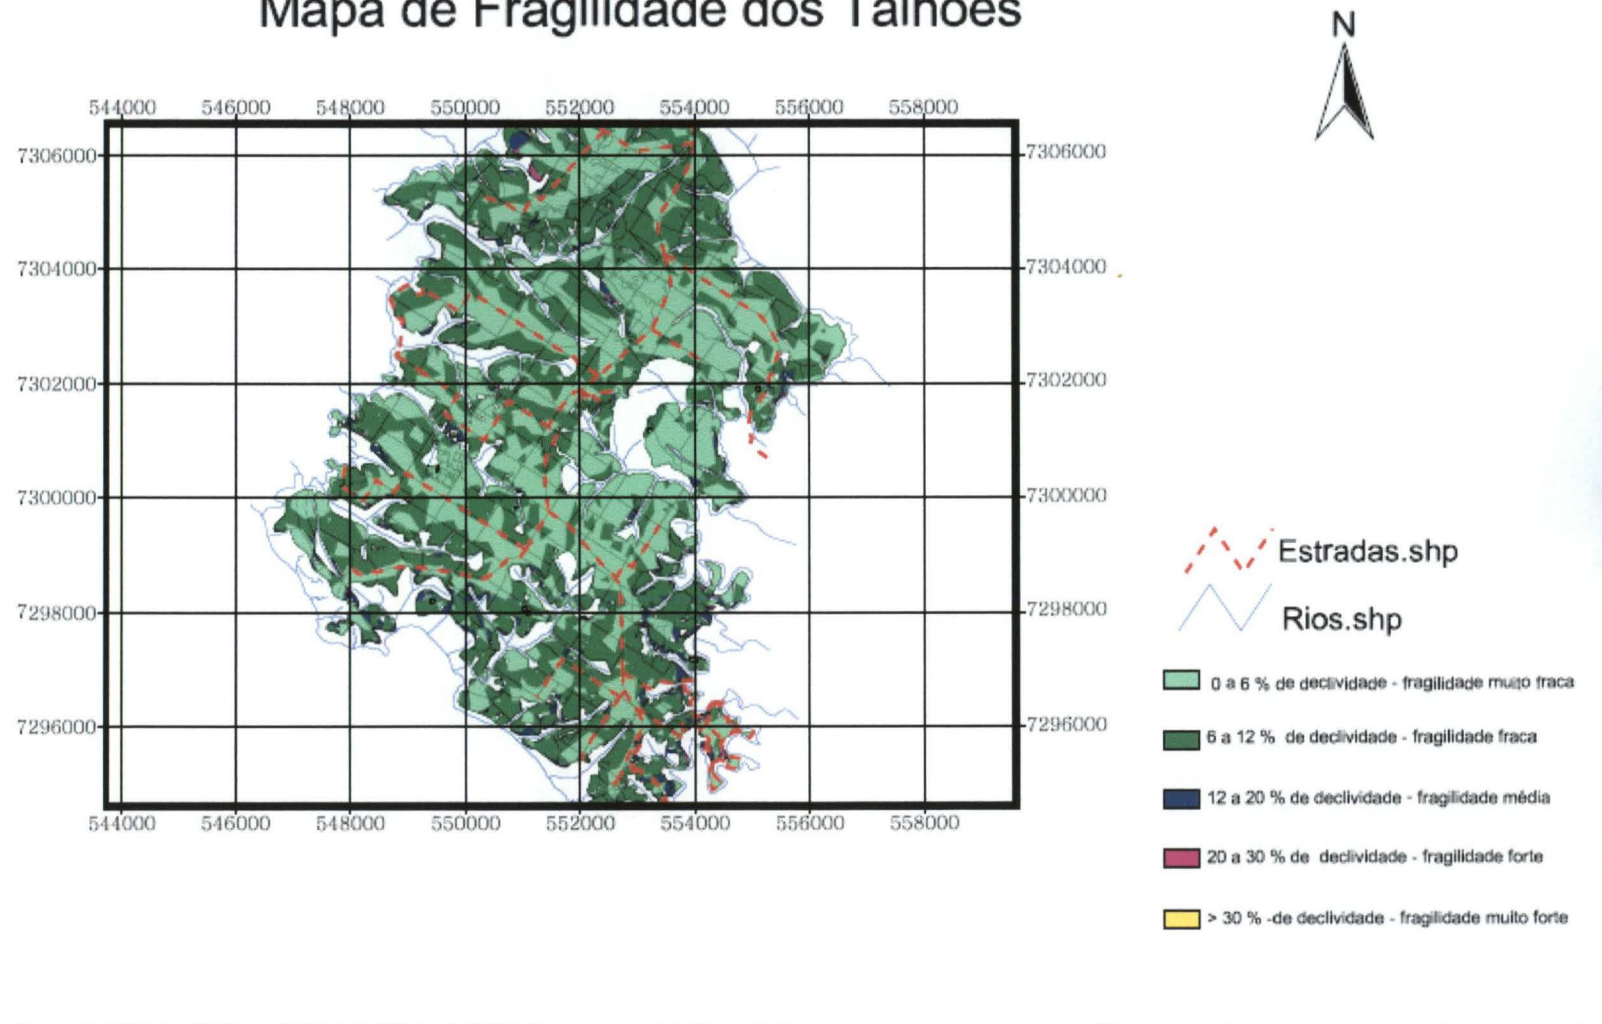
Mapa de Fragilidade dos Talhões

N

544000 546000 548000 550000 552000 554000 556000 558000

7306000
7304000
7302000
7300000
7298000
7296000

7306000
7304000
7302000
7300000
7298000
7296000

544000 546000 548000 550000 552000 554000 556000 558000

Estradas.shp
Rios.shp

0 a 6 % de declividade - fragilidade muito fraca
6 a 12 % de declividade - fragilidade fraca
12 a 20 % de declividade - fragilidade média
20 a 30 % de declividade - fragilidade forte
> 30 % -de declividade - fragilidade muito forte